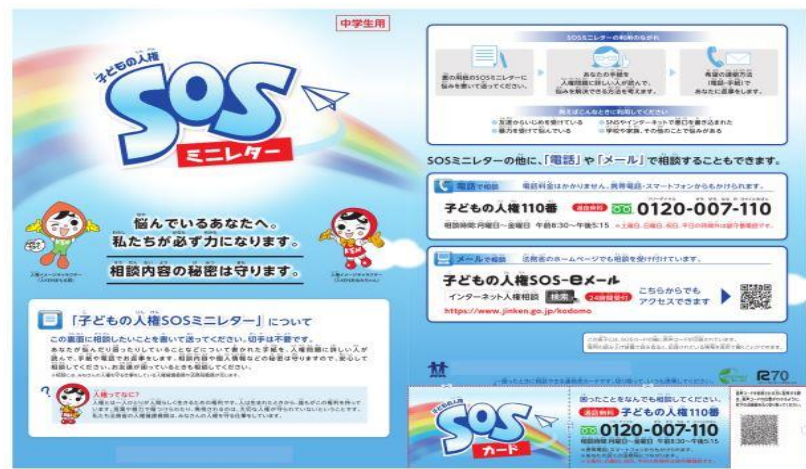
中学生用

子どもの人権

SOS

ミニレター

悩んでいるあなたへ。
私たちが必ず力になります。

相談内容の秘密は守ります。

「子どもの人権SOSミニレター」について

この裏面に相談したいことを書いて送ってください。切手は不要です。

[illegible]

人権ってなに？

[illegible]

SOSミニレターの相談のながれ

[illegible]

SOSミニレターの他に、「電話」や「メール」で相談することもできます。

電話で相談

子どもの人権110番 0120-007-110

相談時間：月曜日～金曜日 午前8:30～午後5:15

メールで相談

子どもの人権SOS-eメール

インターネット人権相談 検索

こちらからでもアクセスできます

https://www.jinken.go.jp/kodomo

R70

SOS カード

子どもの人権110番

0120-007-110

相談時間：月曜日～金曜日 午前8:30～午後5:15

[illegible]